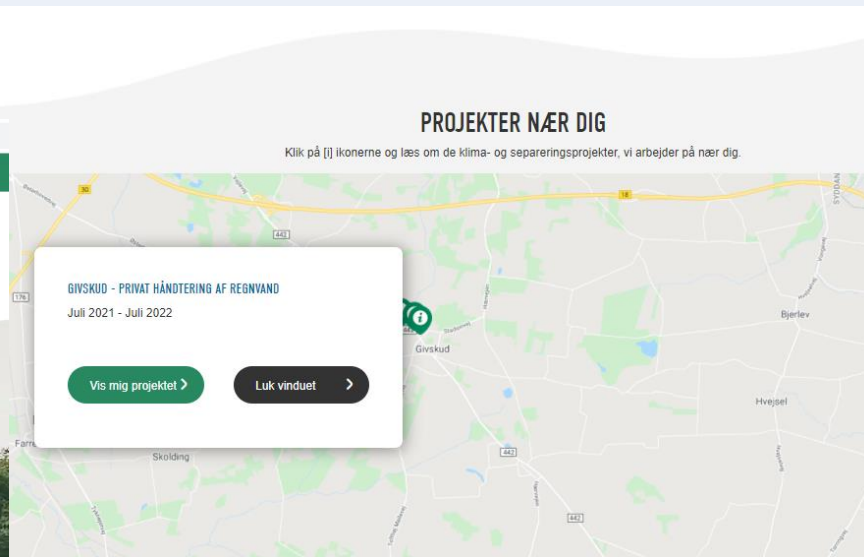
PROJEKTER NÆR DIG

Klik på [i] ikonerne og læs om de klima- og separeringsprojekter, vi arbejder på nær dig.

GIVSKUD - PRIVAT HÅNDTERING AF REGNVAND

Juli 2021 - Juli 2022

Vis mig projektet

Luk vinduet

30

18

442

176

Givskud

Bjerlev

Hvejsel

Skolding

Farre

442

442

SYDDAN